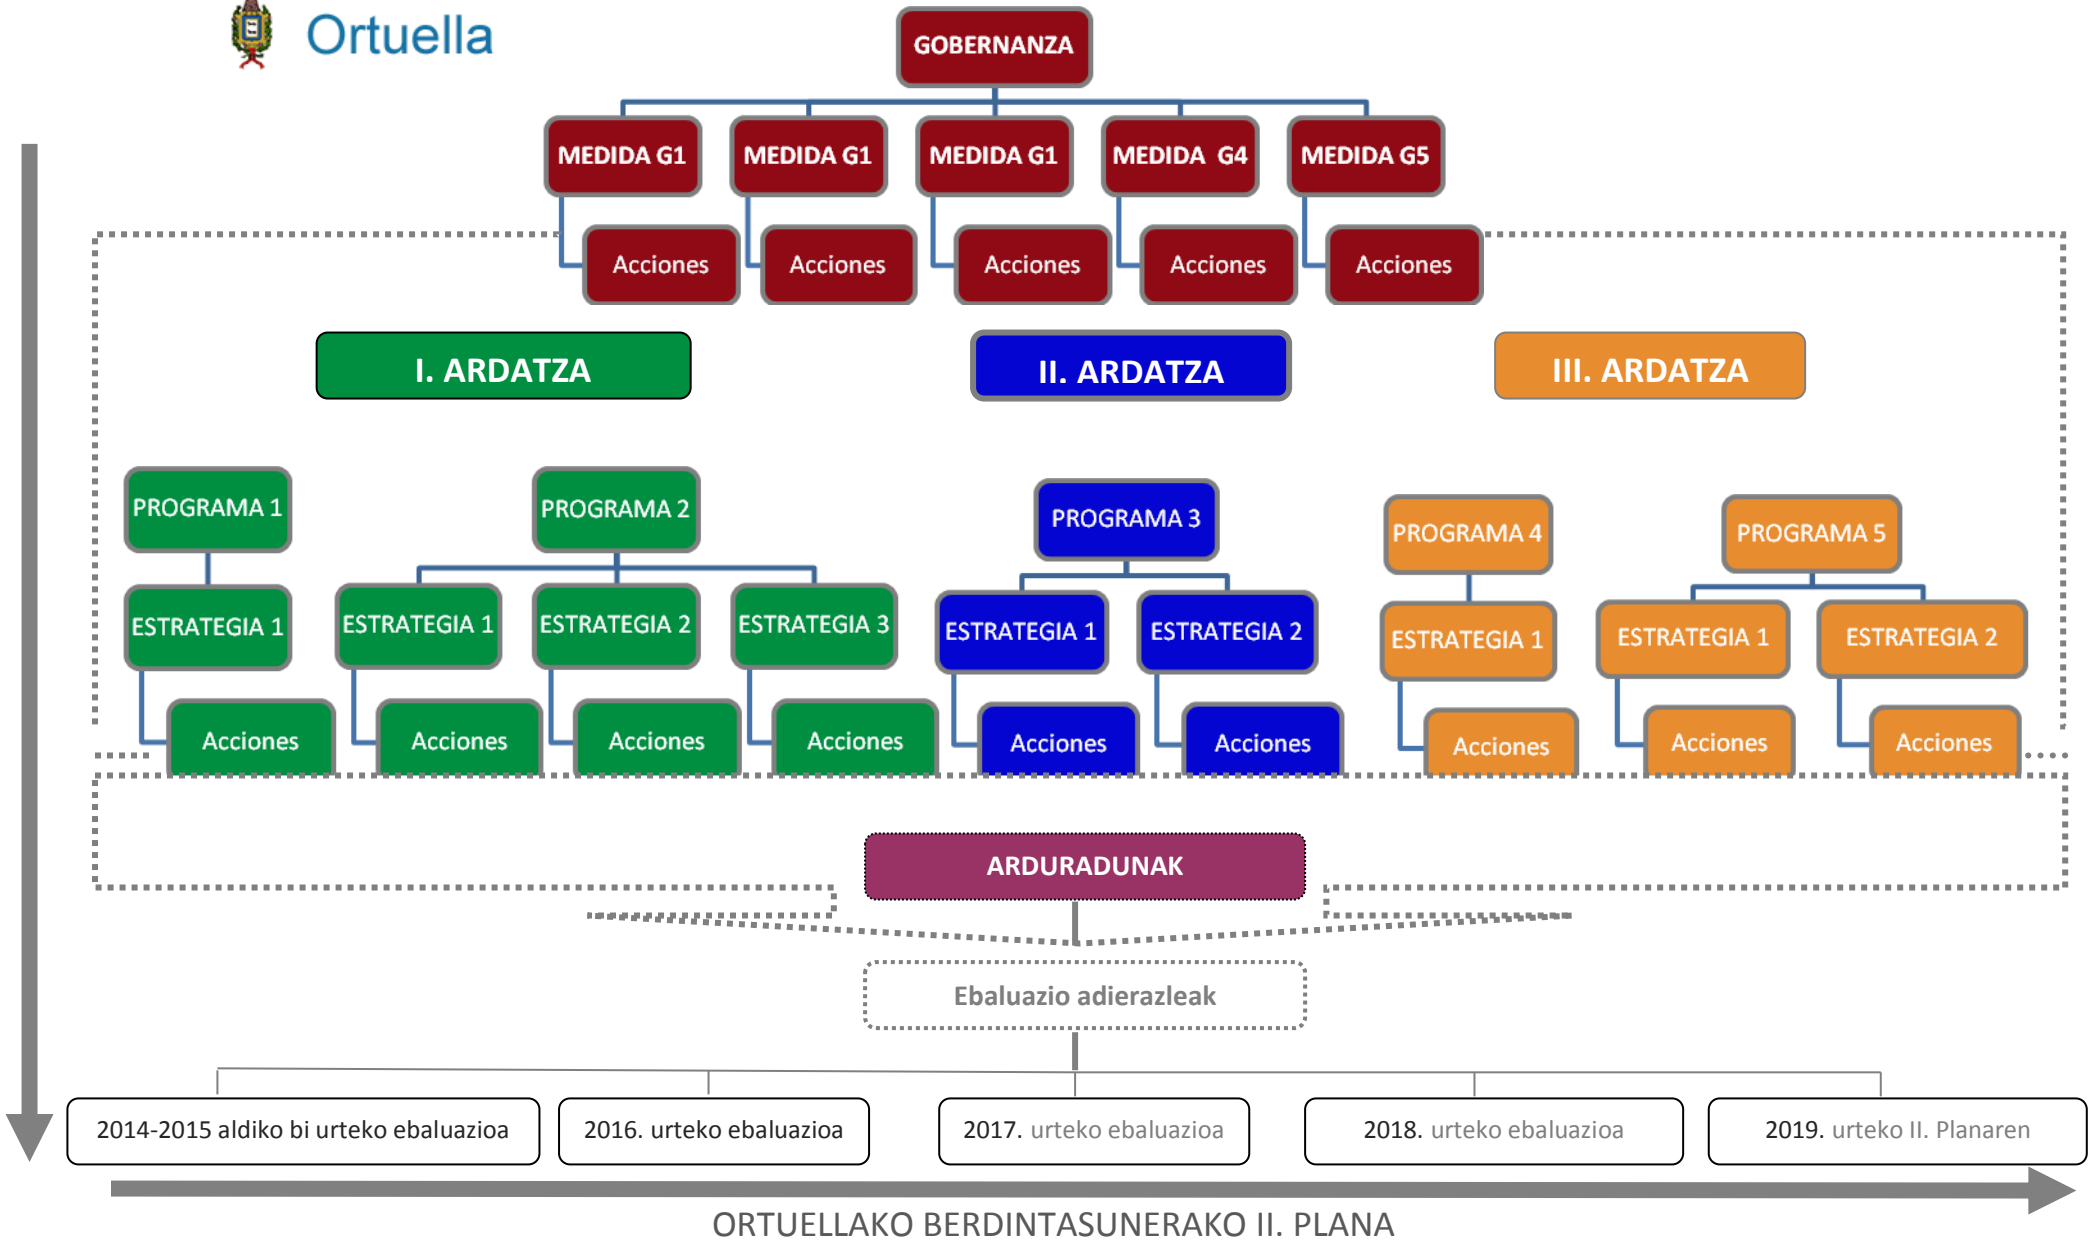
Ortuella

GOBERNANZA

MEDIDA G1
MEDIDA G1
MEDIDA G1
MEDIDA G4
MEDIDA G5

Acciones
Acciones
Acciones
Acciones
Acciones

I. ARDATZA
II. ARDATZA
III. ARDATZA

PROGRAMA 1
ESTRATEGIA 1
Acciones

PROGRAMA 2
ESTRATEGIA 1
ESTRATEGIA 2
ESTRATEGIA 3
Acciones
Acciones
Acciones

PROGRAMA 3
ESTRATEGIA 1
ESTRATEGIA 2
Acciones
Acciones

PROGRAMA 4
ESTRATEGIA 1
Acciones

PROGRAMA 5
ESTRATEGIA 1
ESTRATEGIA 2
Acciones
Acciones

ARDURADUNAK

Ebaluazio adierazleak

2014-2015 aldiko bi urteko ebaluazioa
2016. urteko ebaluazioa
2017. urteko ebaluazioa
2018. urteko ebaluazioa
2019. urteko II. Planaren

ORTUELLAKO BERDINTASUNERAKO II. PLANA